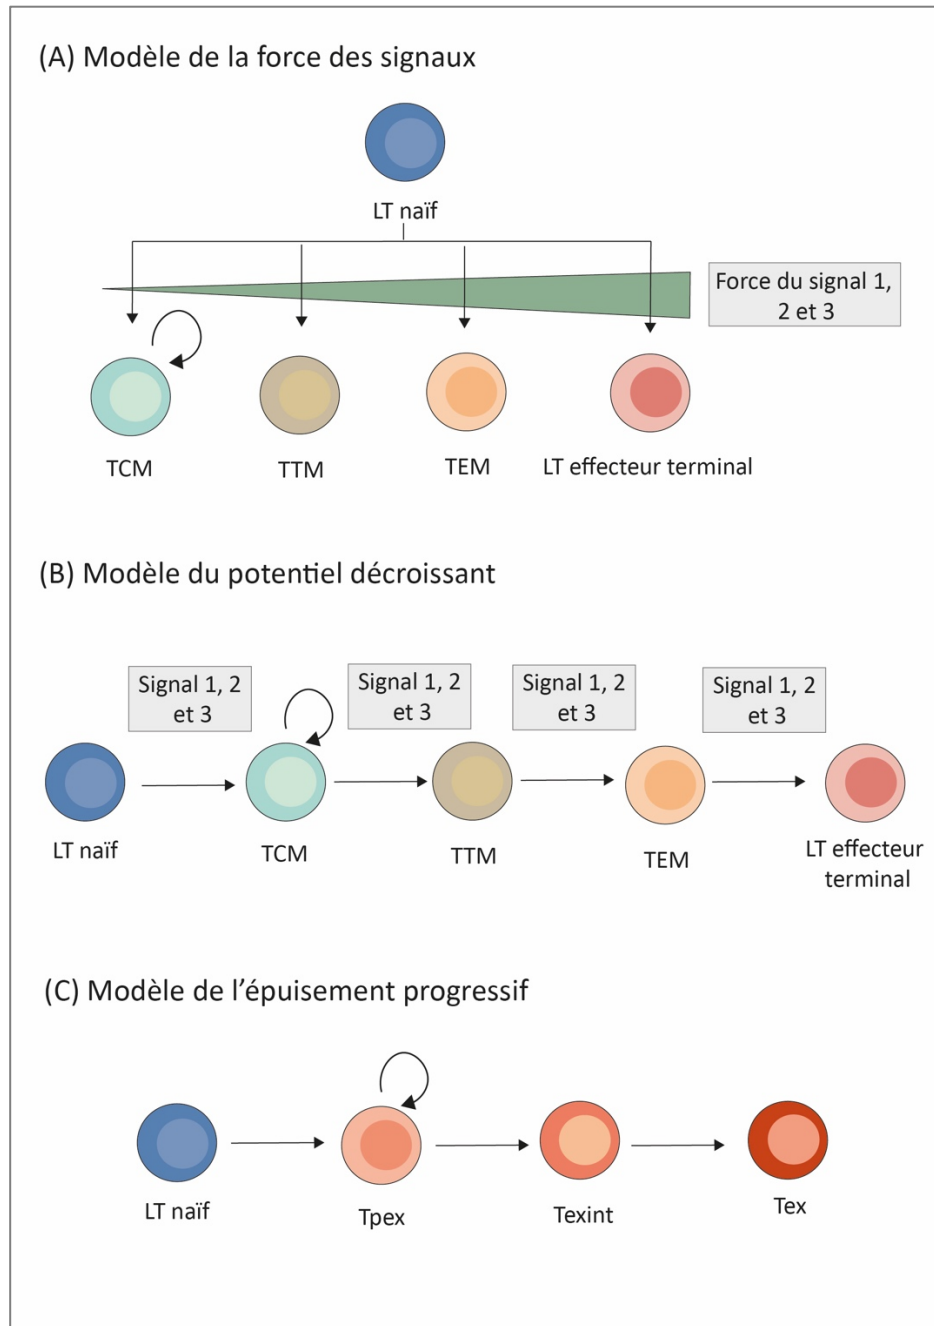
(A) Modèle de la force des signaux

LT naïf

Force du signal 1, 2 et 3

TCM

TTM

TEM

LT effecteur terminal

(B) Modèle du potentiel décroissant

Signal 1, 2 et 3

Signal 1, 2 et 3

Signal 1, 2 et 3

Signal 1, 2 et 3

LT naïf

TCM

TTM

TEM

LT effecteur terminal

(C) Modèle de l'épuisement progressif

LT naïf

Tpex

Texint

Tex